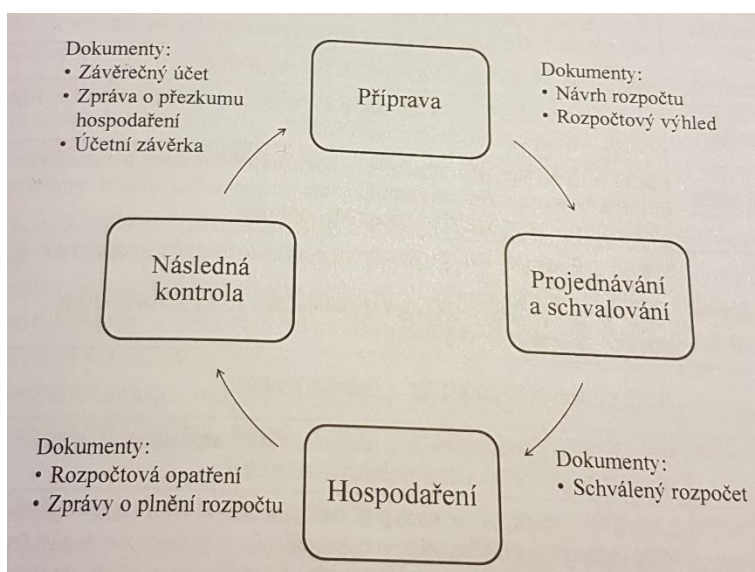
Dokumenty:
• Závěrečný účet
• Zpráva o přezkumu hospodaření
• Účetní závěrka

Příprava

Dokumenty:
• Návrh rozpočtu
• Rozpočtový výhled

Následná kontrola

Projednávání a schvalování

Dokumenty:
• Rozpočtová opatření
• Zprávy o plnění rozpočtu

Hospodaření

Dokumenty:
• Schválený rozpočet